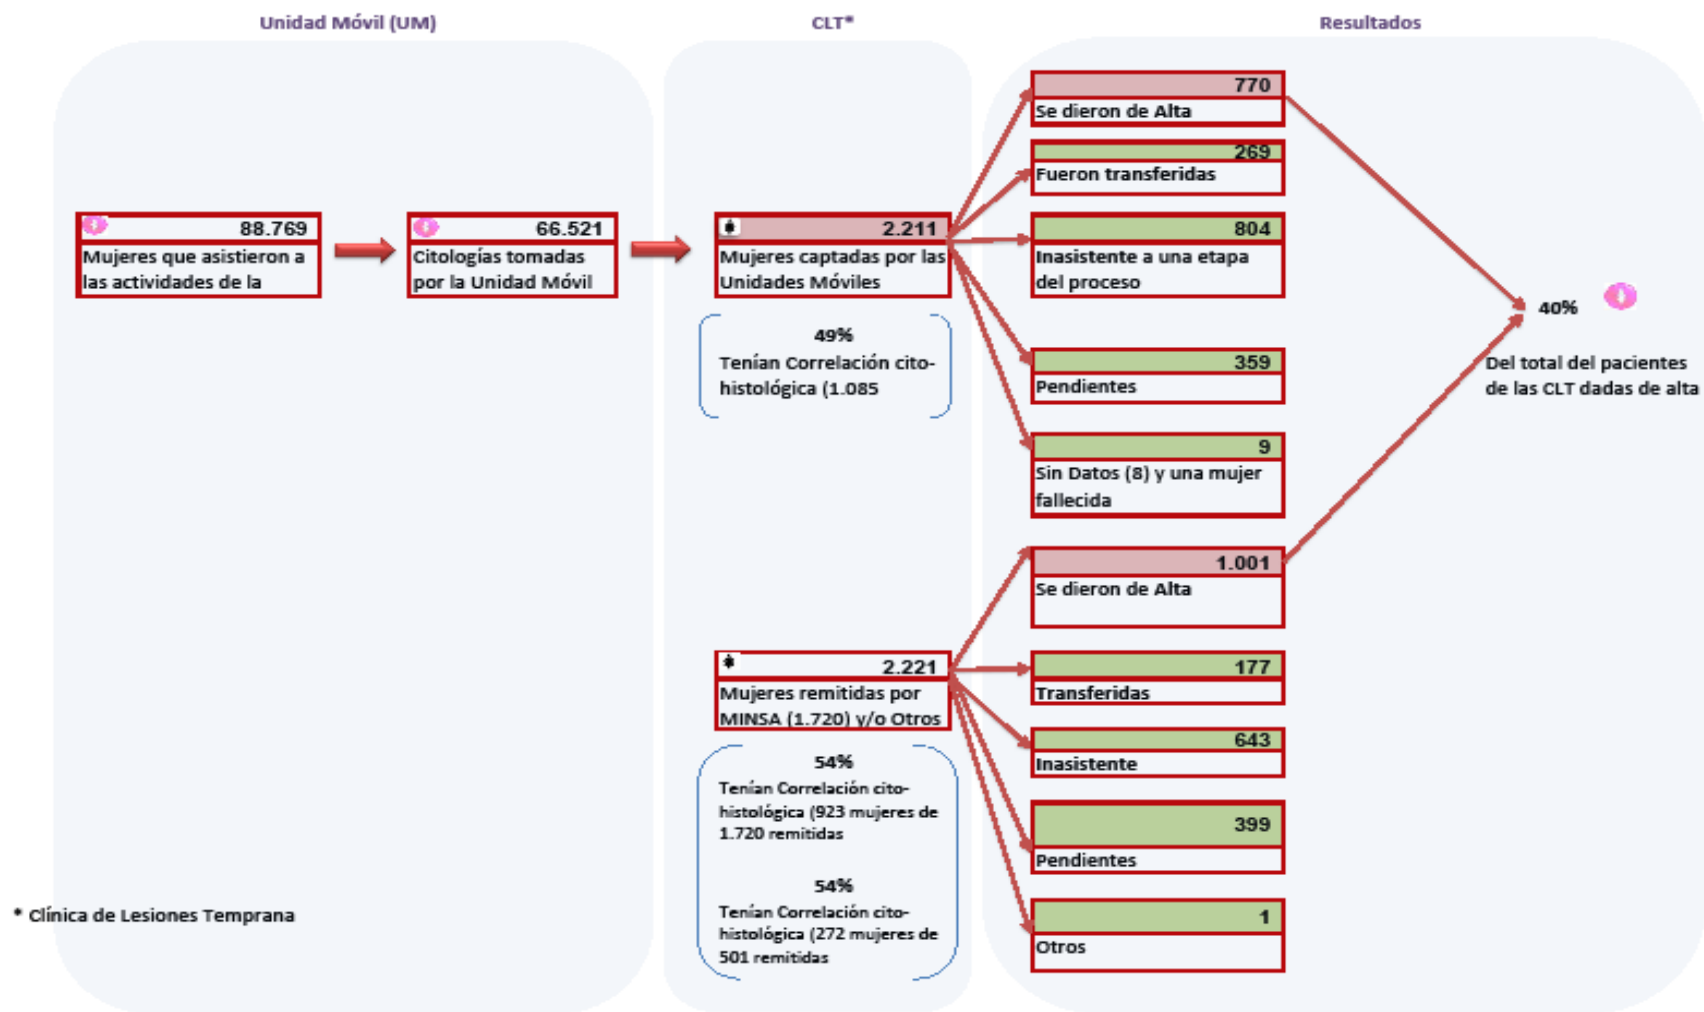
Unidad Móvil (UM)

CLT*

Resultados

88.769
Mujeres que asistieron a las actividades de la

66.521
Citologías tomadas por la Unidad Móvil

2.211
Mujeres captadas por las Unidades Móviles

49%
Tenían Correlación cito-histológica (1.085

770
Se dieron de Alta

269
Fueron transferidas

804
Inasistente a una etapa del proceso

359
Pendientes

9
Sin Datos (8) y una mujer fallecida

40%

Del total del pacientes de las CLT dadas de alta

1.001
Se dieron de Alta

2.221
Mujeres remitidas por MINSA (1.720) y/o Otros

54%
Tenían Correlación cito-histológica (923 mujeres de 1.720 remitidas

54%
Tenían Correlación cito-histológica (272 mujeres de 501 remitidas

177
Transferidas

643
Inasistente

399
Pendientes

1
Otros

* Clínica de Lesiones Temprana